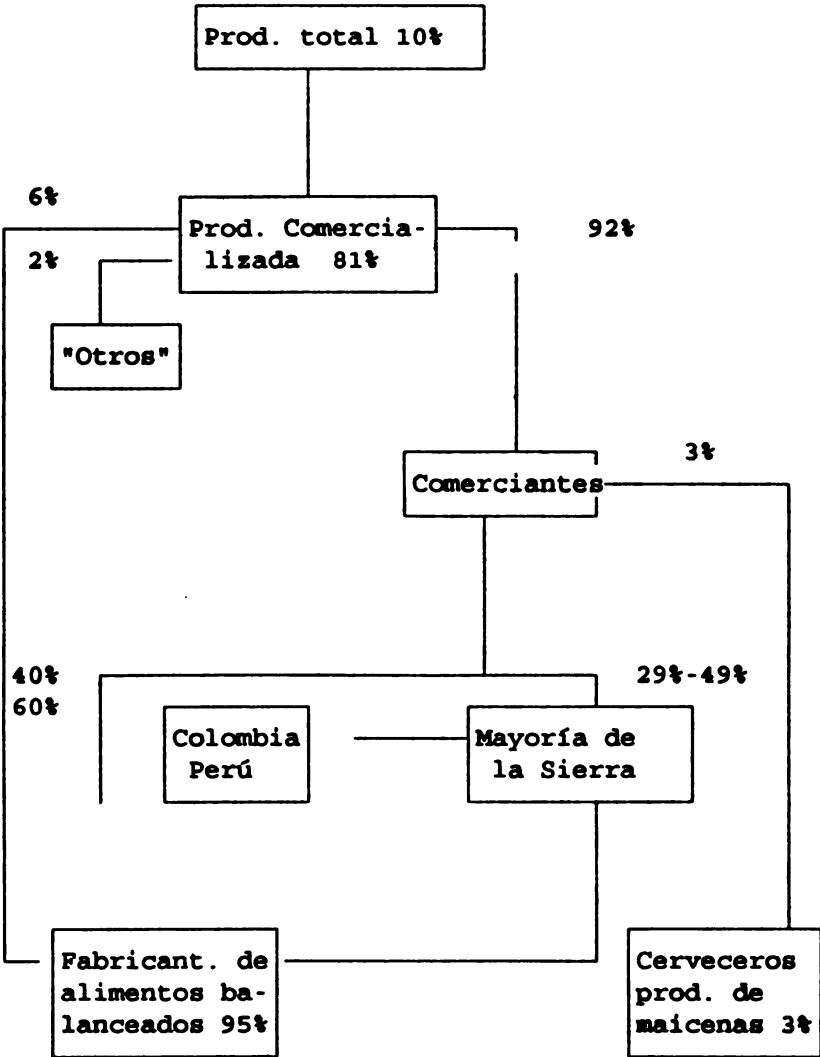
Prod. total 10%

6%

Prod. Comercializada 81%

92%

2%

"Otros"

3%

Comerciantes

40%
60%

29%-49%

Colombia
Perú

Mayoría de la Sierra

Fabricant. de alimentos balanceados 95%

Cerveceros prod. de maicenas 3%